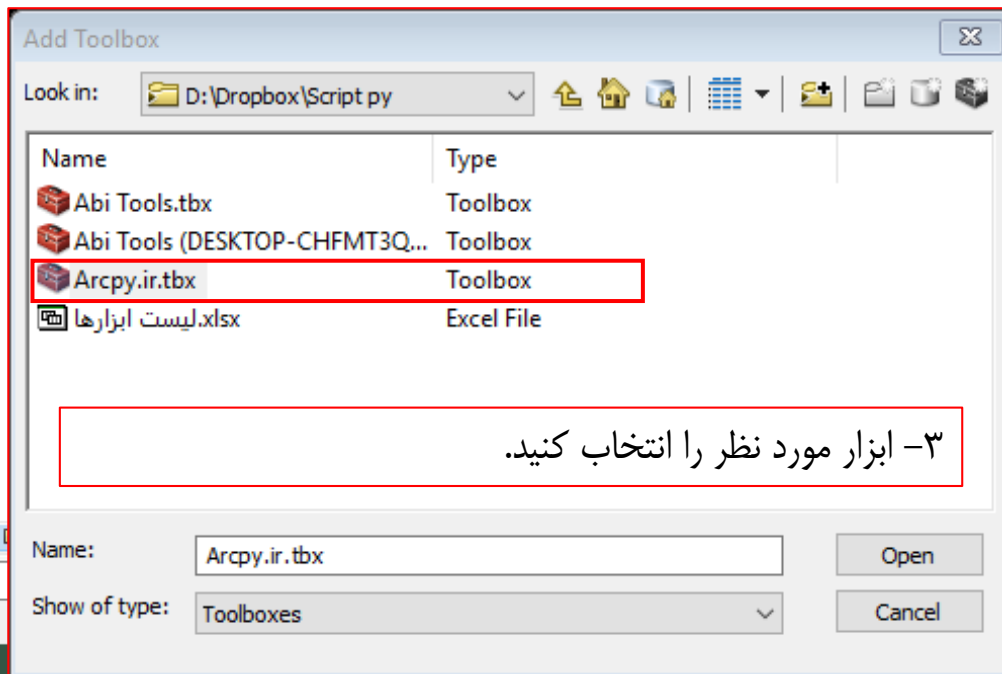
Add Toolbox

Look in: D:\Dropbox\Script py

| Name | Type |
|---|---|
| Abi Tools.tbx | Toolbox |
| Abi Tools (DESKTOP-CHFMT3Q... | Toolbox |
| Arcpy.ir.tbx | Toolbox |
| لیست ابزارها.xlsx | Excel File |

۳- ابزار مورد نظر را انتخاب کنید.

Name: Arcpy.ir.tbx

Show of type: Toolboxes

Open

Cancel